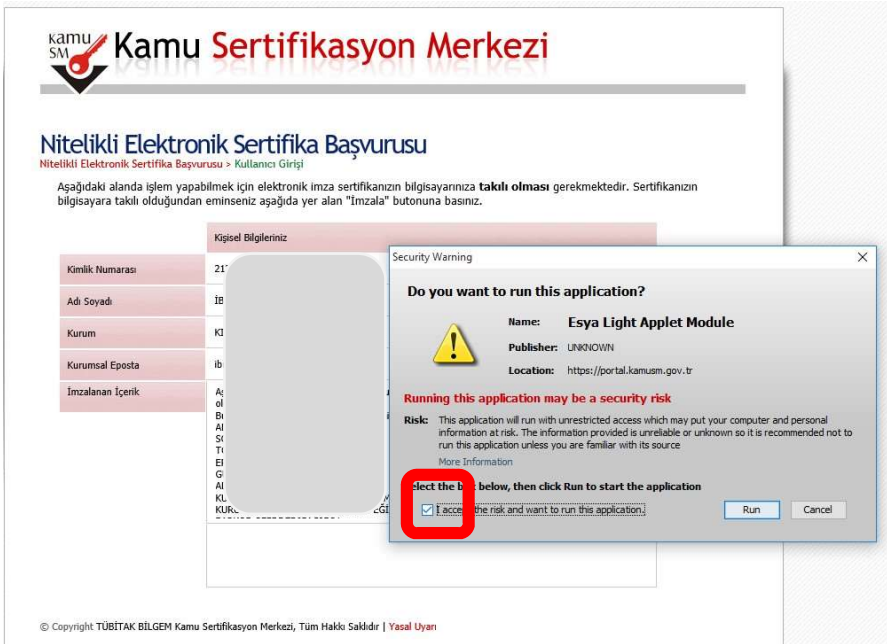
kamu SM Kamu Sertifikasyon Merkezi

Nitelikli Elektronik Sertifika Başvurusu
Nitelikli Elektronik Sertifika Başvurusu > Kullanıcı Girişi

Aşağıdaki alanda işlem yapabilmek için elektronik imza sertifikanızın bilgisayarınıza takılı olması gerekmektedir. Sertifikanızın bilgisayara takılı olduğundan eminseniz aşağıda yer alan "İmzala" butonuna basınız.

| | Kişisel Bilgileriniz |
|---|---|
| Kimlik Numarası | 21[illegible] |
| Adı Soyadı | İB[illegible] |
| Kurum | KI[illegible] |
| Kurumsal Eposta | ib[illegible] |
| İmzalanan İçerik | A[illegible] ol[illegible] B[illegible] A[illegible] S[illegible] T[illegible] E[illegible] G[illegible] A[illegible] KU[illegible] KUR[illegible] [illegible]EĞ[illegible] |

Security Warning

Do you want to run this application?

Name: Esya Light Applet Module
Publisher: UNKNOWN
Location: https://portal.kamusm.gov.tr

Running this application may be a security risk

Risk: This application will run with unrestricted access which may put your computer and personal information at risk. The information provided is unreliable or unknown so it is recommended not to run this application unless you are familiar with its source

More Information

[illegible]lect the b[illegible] below, then click Run to start the application

I acce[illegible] the risk and want to run this application.

Run Cancel

© Copyright TÜBİTAK BİLGEM Kamu Sertifikasyon Merkezi, Tüm Hakkı Saklıdır | Yasal Uyarı